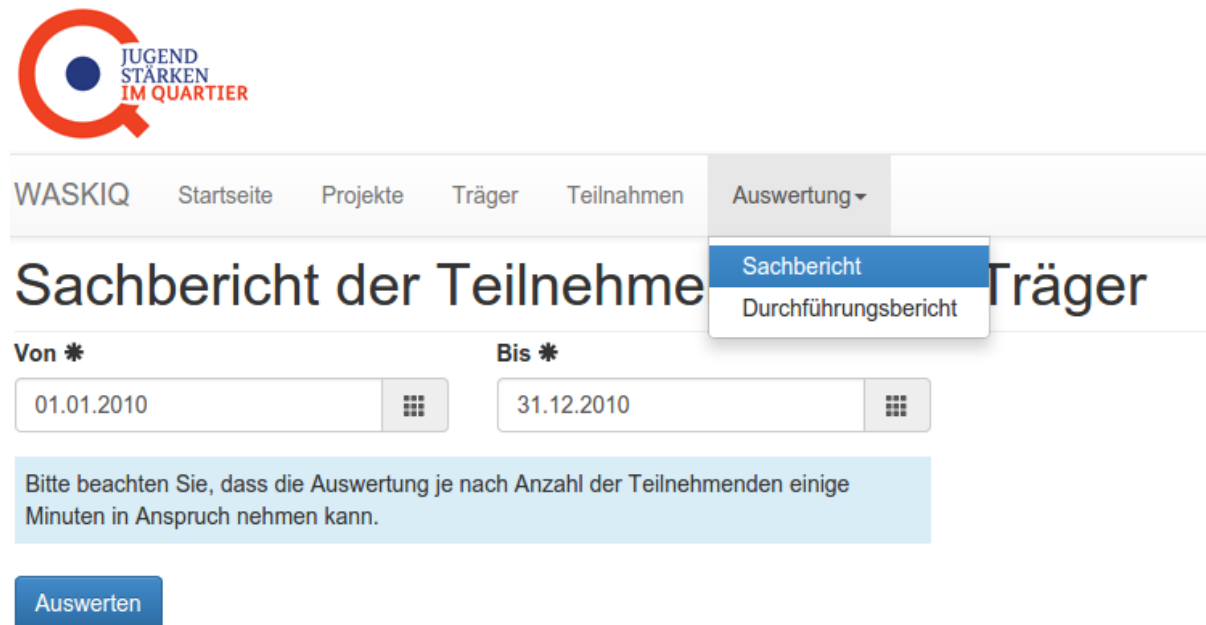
JUGEND
STÄRKEN
IM QUARTIER

WASKIQ Startseite Projekte Träger Teilnahmen Auswertung

Sachbericht
Durchführungsbericht

Sachbericht der Teilnehme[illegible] Träger

Von ❋
01.01.2010

Bis ❋
31.12.2010

Bitte beachten Sie, dass die Auswertung je nach Anzahl der Teilnehmenden einige Minuten in Anspruch nehmen kann.

Auswerten